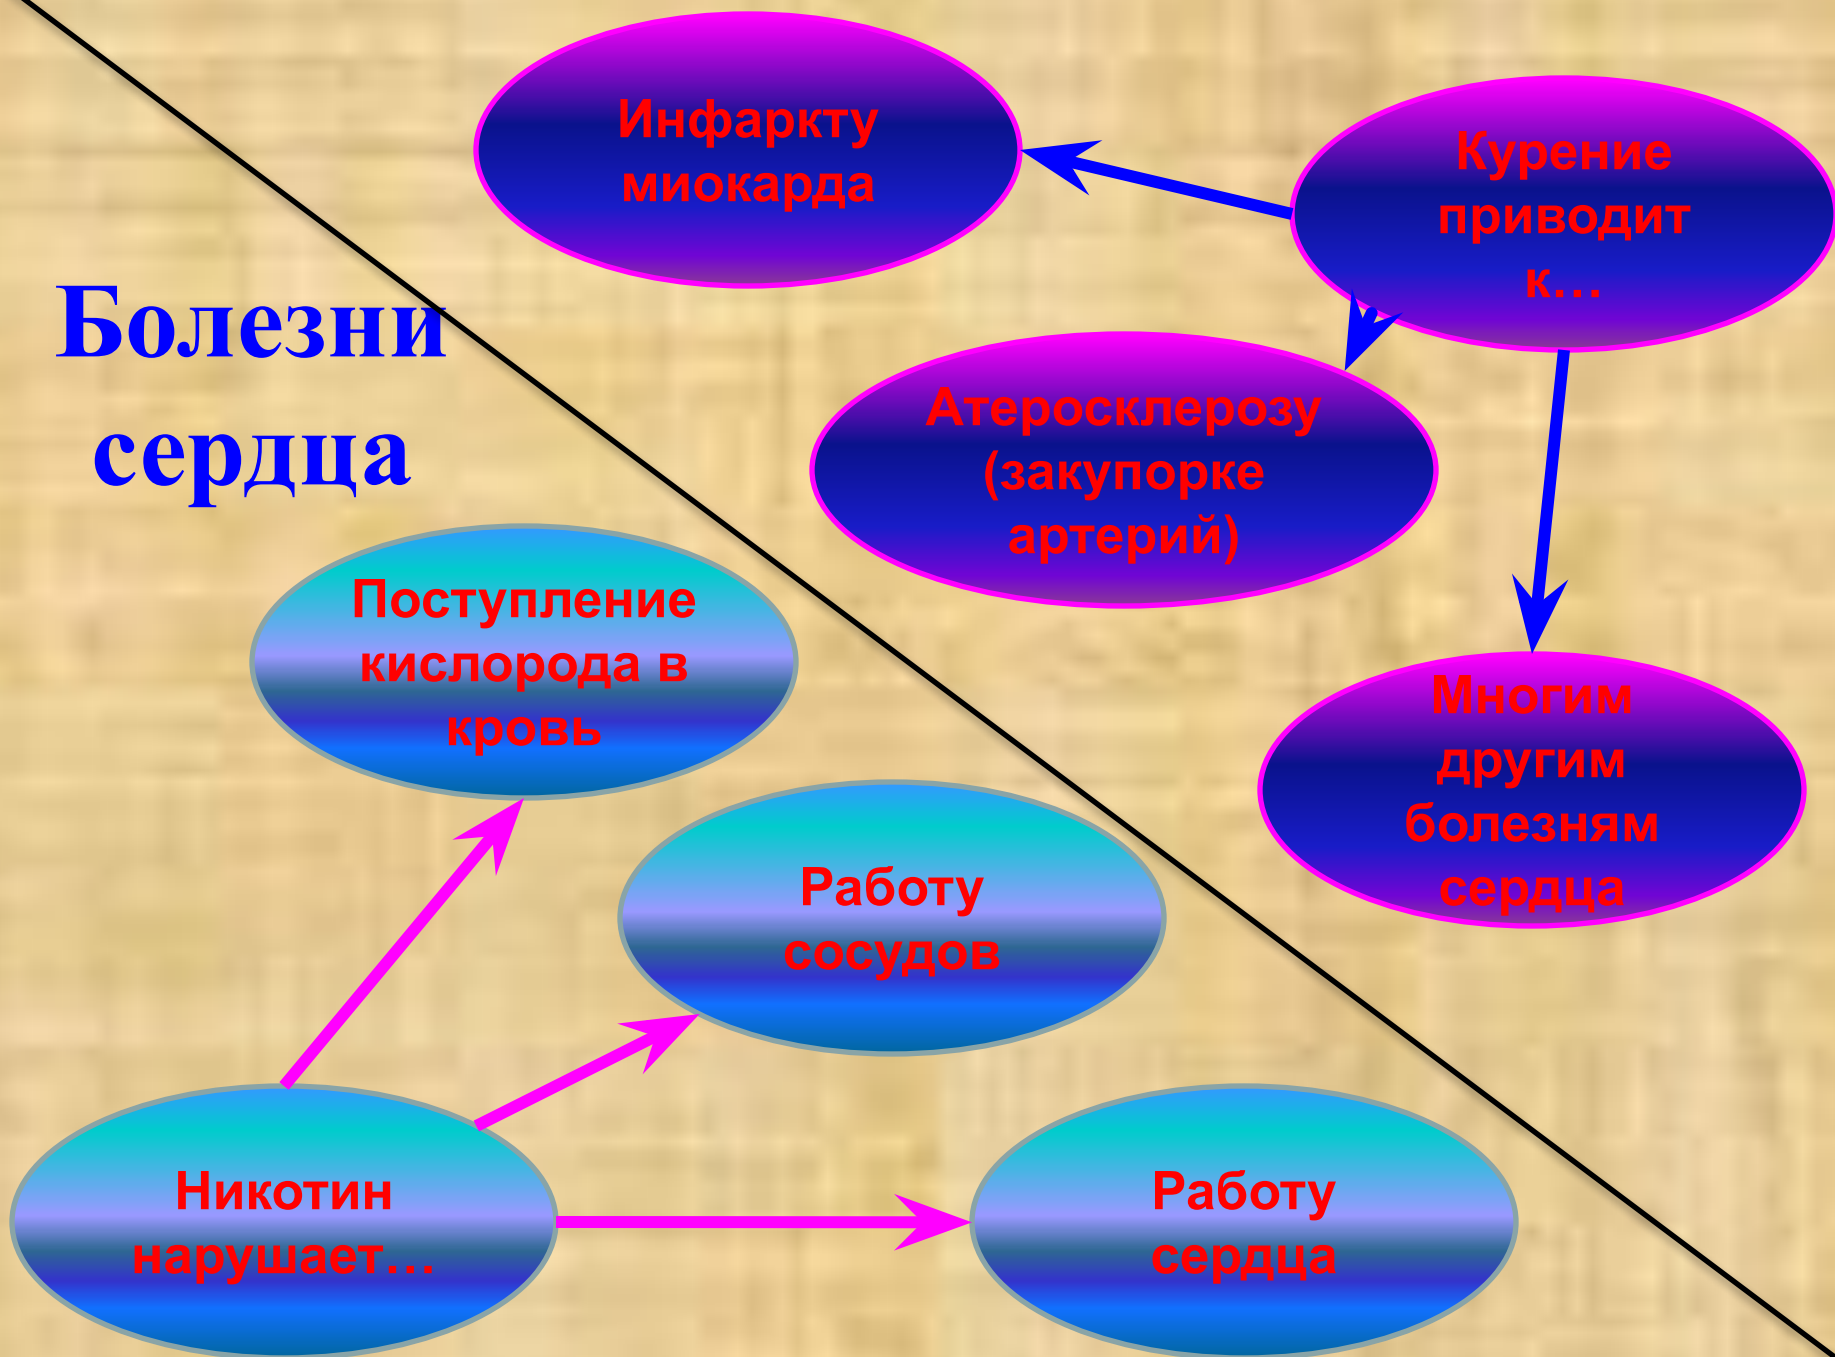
Болезни сердца

Курение приводит к…

Инфаркту миокарда

Атеросклерозу (закупорке артерий)

Многим другим болезням сердца

Никотин нарушает…

Поступление кислорода в кровь

Работу сосудов

Работу сердца